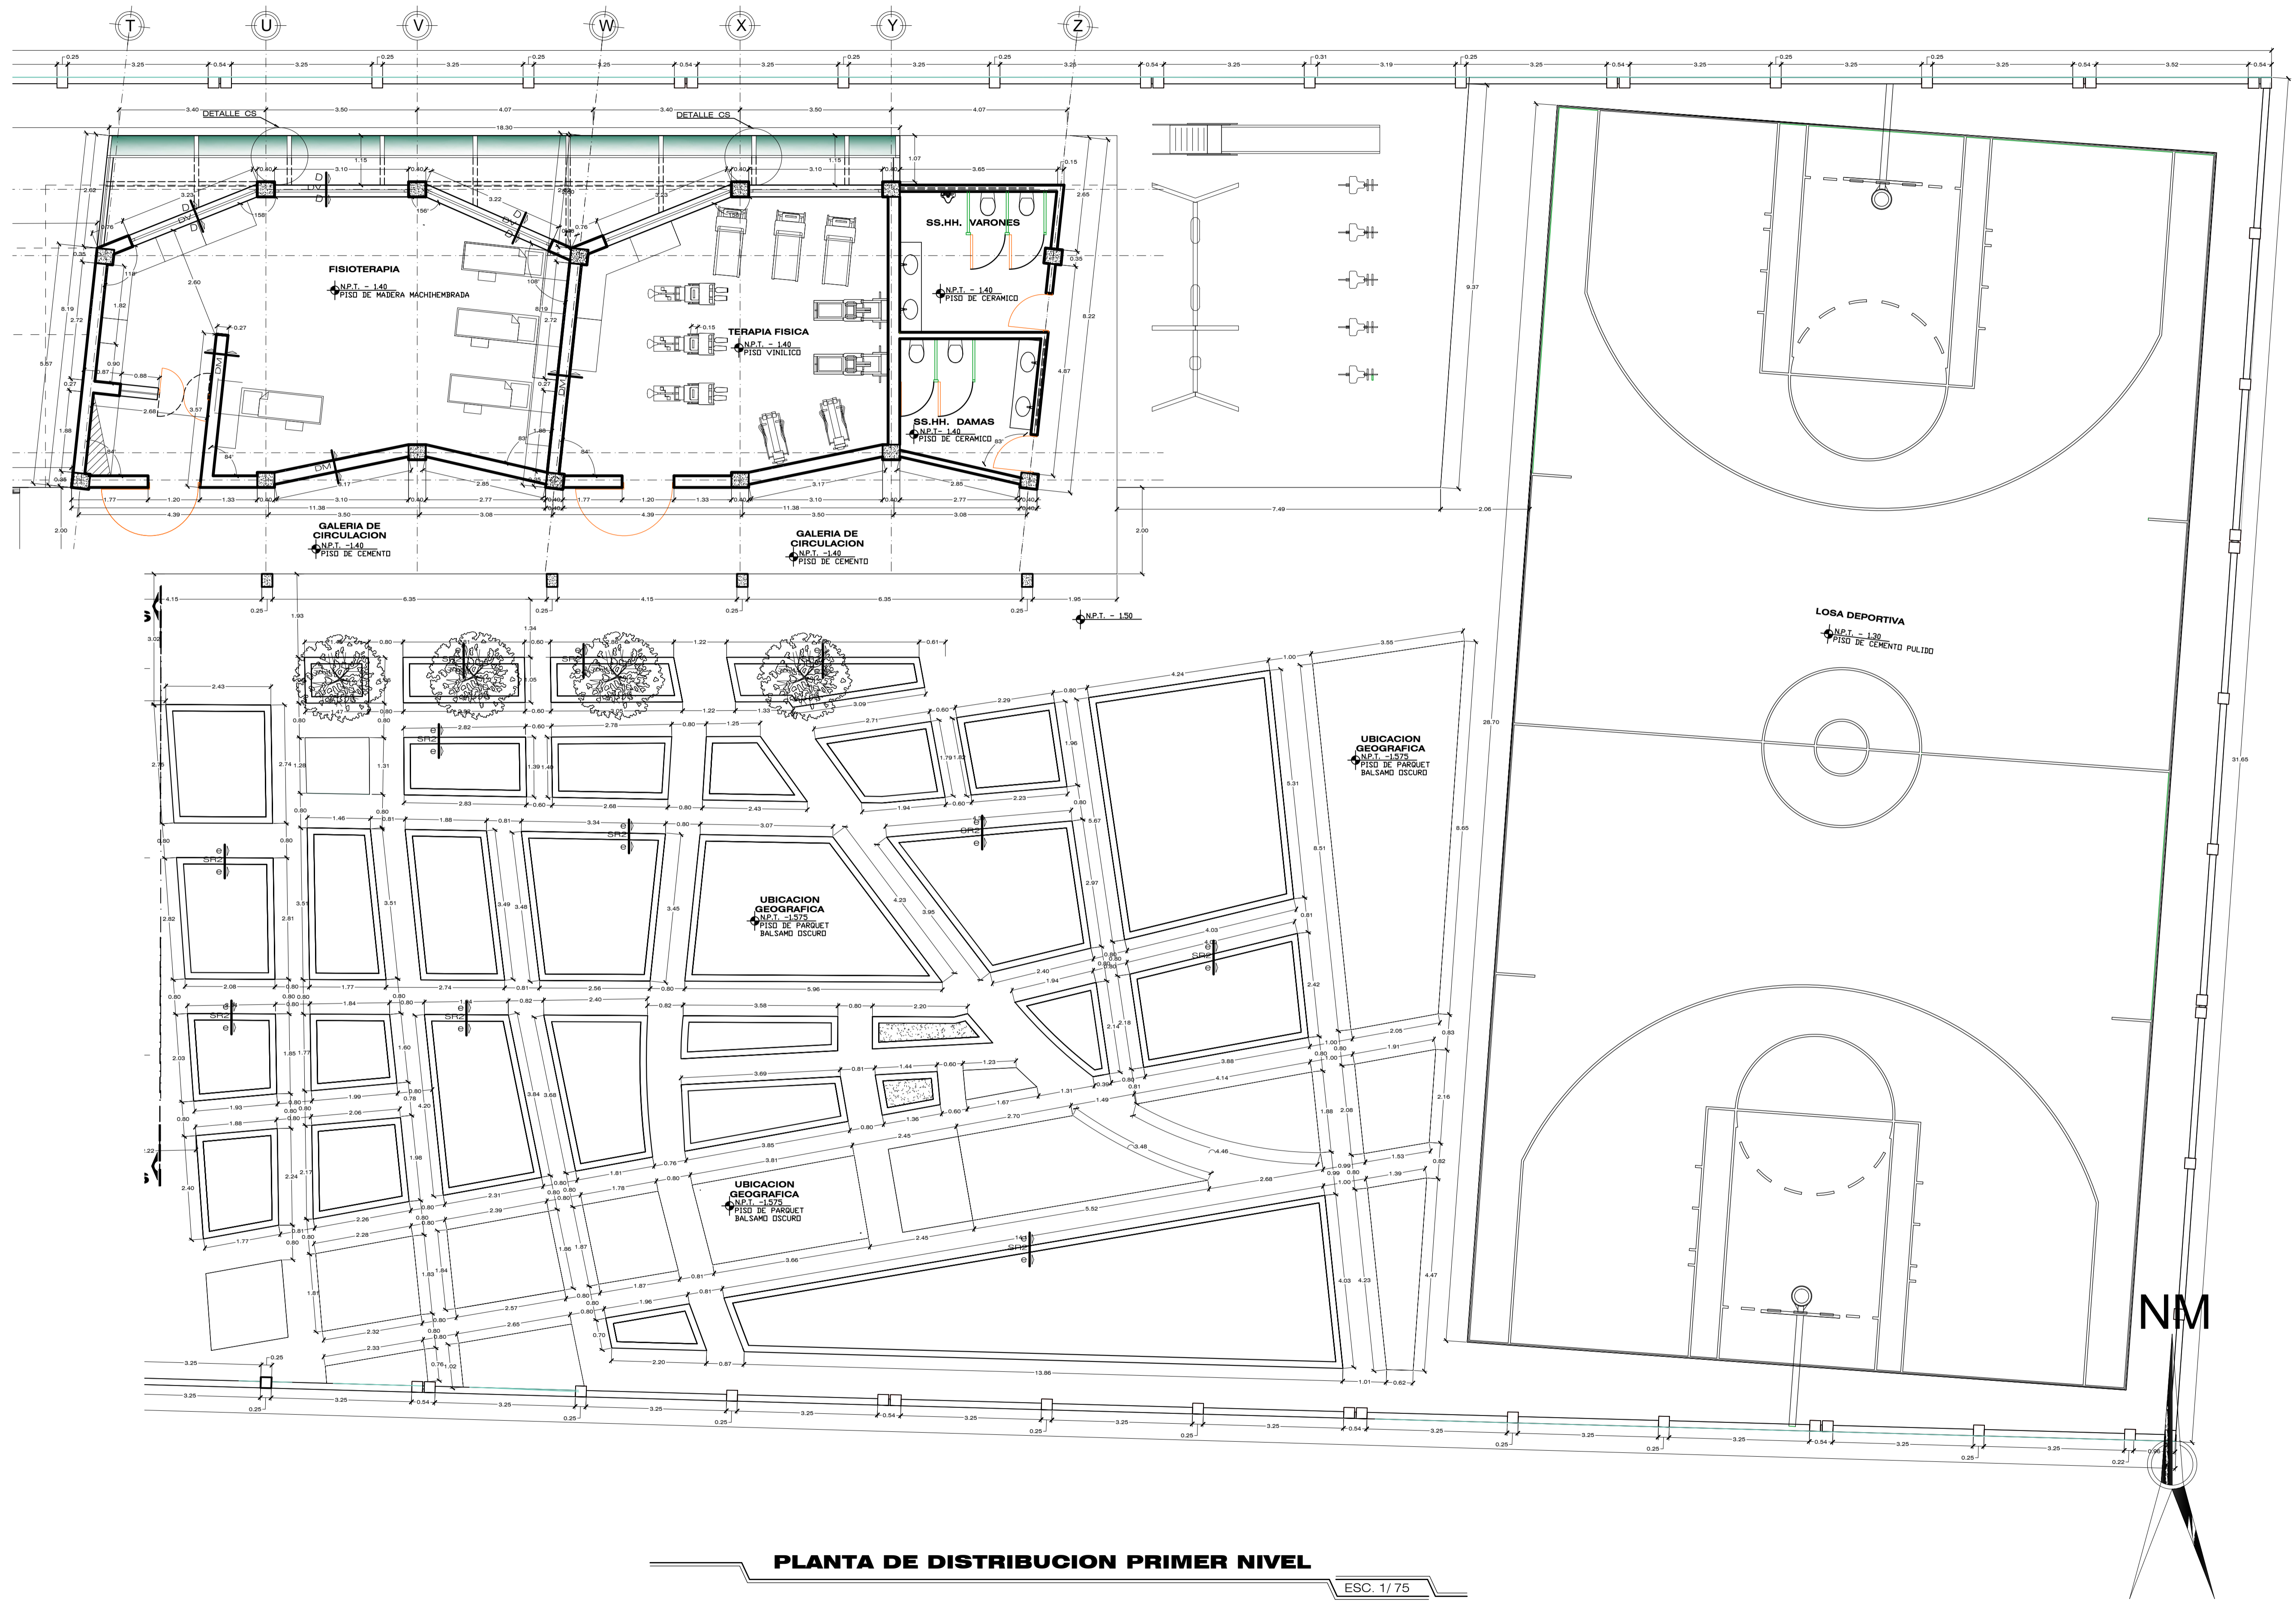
T U V W X Y Z

DETALLE CS
DETALLE CS

FISIOTERAPIA
N.P.T. - 1.40
PISO DE MADERA MACHIHEMBRADA

TERAPIA FISICA
N.P.T. - 1.40
PISO VINILICO

SS.HH. VARONES
N.P.T. - 1.40
PISO DE CERAMICO

SS.HH. DAMAS
N.P.T.- 1.40
PISO DE CERAMICO

GALERIA DE CIRCULACION
N.P.T. -1.40
PISO DE CEMENTO

GALERIA DE CIRCULACION
N.P.T. -1.40
PISO DE CEMENTO

N.P.T. - 1.50

UBICACION GEOGRAFICA
N.P.T. -1.575
PISO DE PARQUET BALSAMO OSCURO

UBICACION GEOGRAFICA
N.P.T. -1.575
PISO DE PARQUET BALSAMO OSCURO

UBICACION GEOGRAFICA
N.P.T. -1.575
PISO DE PARQUET BALSAMO OSCURO

LOSA DEPORTIVA
N.P.T. - 1.30
PISO DE CEMENTO PULIDO

NM

PLANTA DE DISTRIBUCION PRIMER NIVEL
ESC. 1/ 75